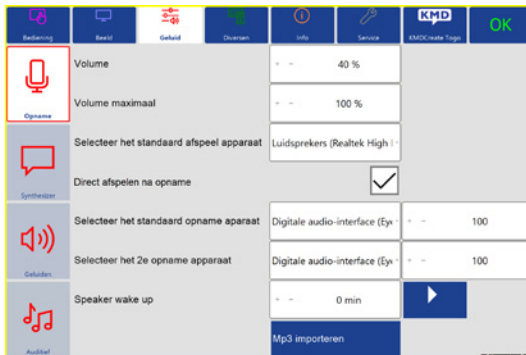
Bediening
Beeld
Geluid
Diversen
Info
Service
KMD
KMDCreate Togo
OK

Opname
Synthesizer
Geluiden
Auditief

Volume
- +
40 %

Volume maximaal
- +
100 %

Selecteer het standaard afspeel apparaat
Luidsprekers (Realtek High

Direct afspelen na opname

Selecteer het standaard opname aparaat
Digitale audio-interface (Ey
- +
100

Selecteer het 2e opname apparaat
Digitale audio-interface (Ey
- +
100

Speaker wake up
- +
0 min

Mp3 importeren